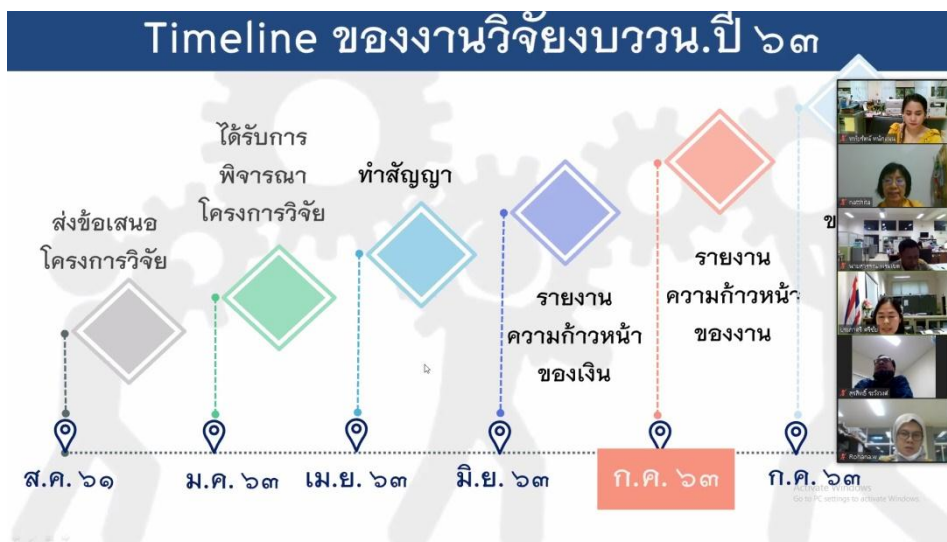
Timeline ของงานวิจัยบววน.ปี ๖๓

ส่งข้อเสนอโครงการวิจัย

ได้รับการพิจารณาโครงการวิจัย

ทำสัญญา

รายงานความก้าวหน้าของเงิน

รายงานความก้าวหน้าของงาน

ข

ส.ค. ๖๑

ม.ค. ๖๓

เม.ย. ๖๓

มิ.ย. ๖๓

ก.ค. ๖๓

ก.ค. ๖๓

nattina

Rohana.w

Activate Windows
Go to PC settings to activate Windows.